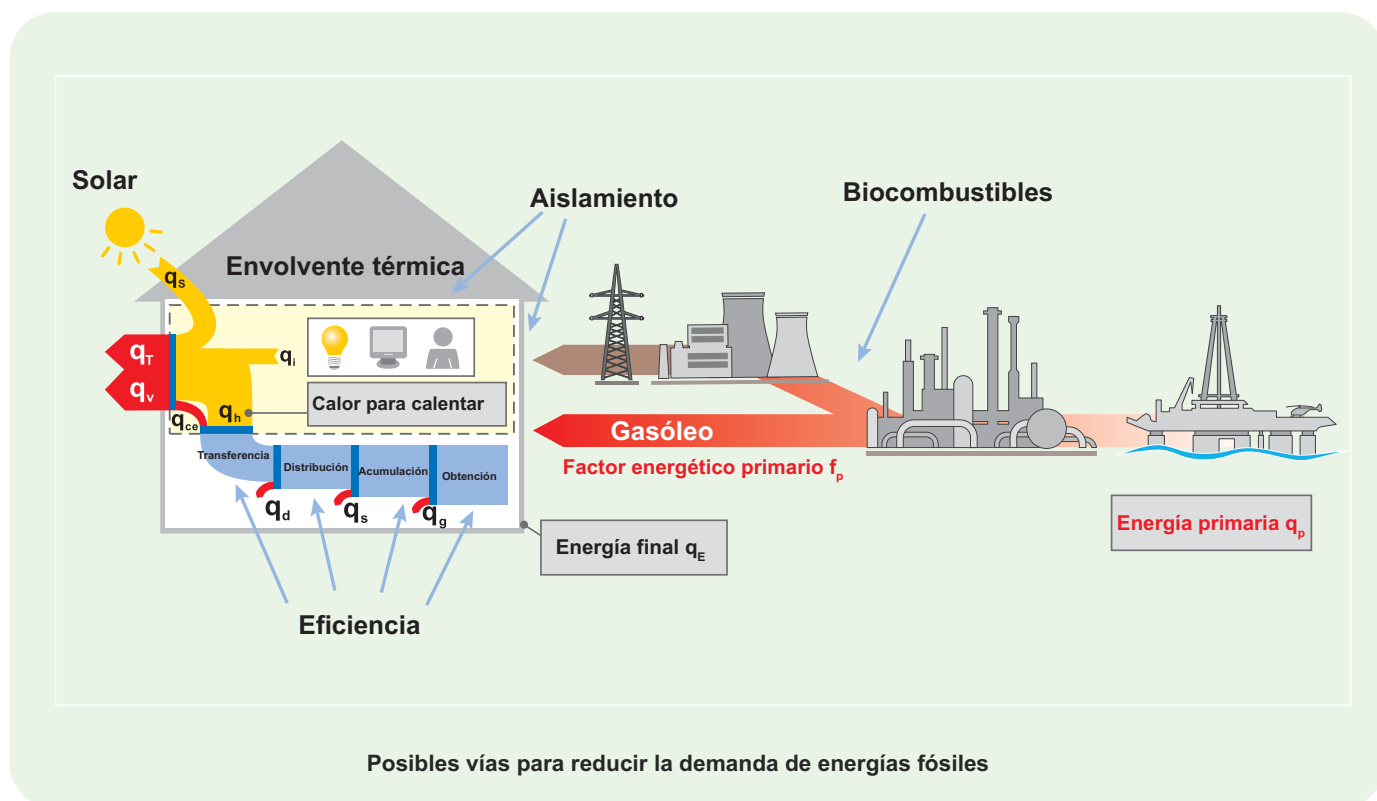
Solar

Aislamiento

Biocombustibles

Envolvente térmica

$q_s$

$q_T$

$q_v$

$q_i$

Calor para calentar

$q_{ce}$

$q_h$

Transferencia

Distribución

Acumulación

Obtención

$q_d$

$q_s$

$q_g$

Gasóleo

Factor energético primario $f_p$

Energía final $q_E$

Energía primaria $q_p$

Eficiencia

Posibles vías para reducir la demanda de energías fósiles